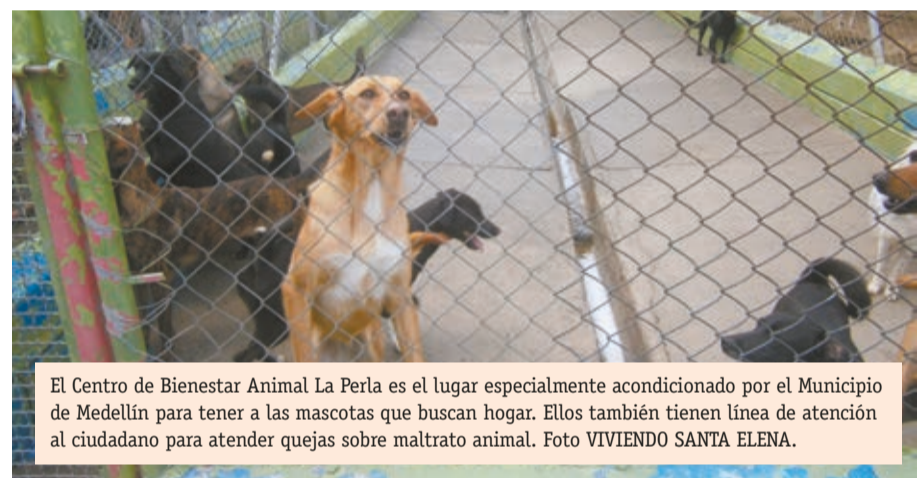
El Centro de Bienestar Animal La Perla es el lugar especialmente acondicionado por el Municipio de Medellín para tener a las mascotas que buscan hogar. Ellos también tienen línea de atención al ciudadano para atender quejas sobre maltrato animal. Foto VIVIENDO SANTA ELENA.